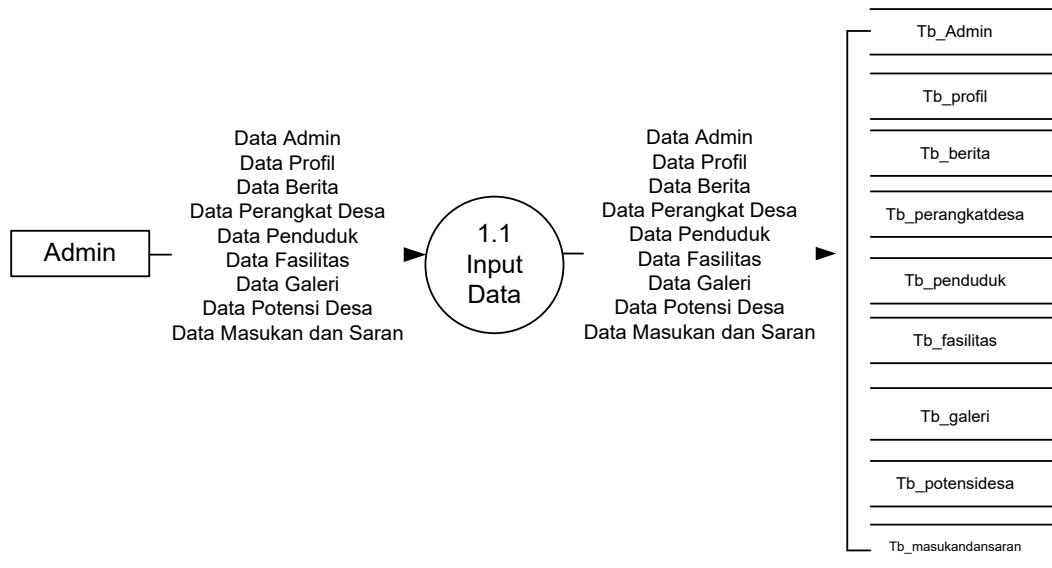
Admin

Data Admin
Data Profil
Data Berita
Data Perangkat Desa
Data Penduduk
Data Fasilitas
Data Galeri
Data Potensi Desa
Data Masukan dan Saran

1.1
Input
Data

Data Admin
Data Profil
Data Berita
Data Perangkat Desa
Data Penduduk
Data Fasilitas
Data Galeri
Data Potensi Desa
Data Masukan dan Saran

Tb_Admin
Tb_profil
Tb_berita
Tb_perangkatdesa
Tb_penduduk
Tb_fasilitas
Tb_galeri
Tb_potensidesa
Tb_masukandansaran